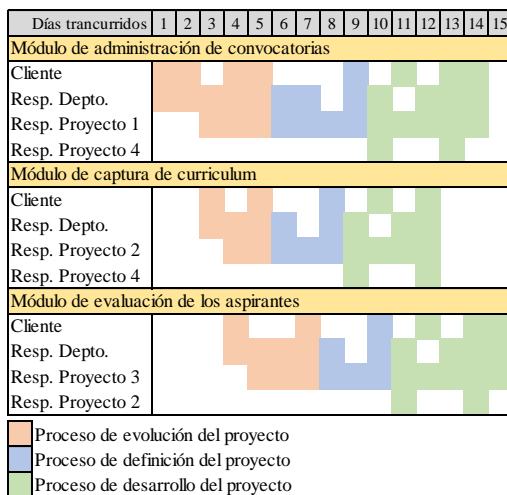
| Días trancurridos | 1 | 2 | 3 | 4 | 5 | 6 | 7 | 8 | 9 | 10 | 11 | 12 | 13 | 14 | 15 |
|---|---|---|---|---|---|---|---|---|---|---|---|---|---|---|---|
| Módulo de administración de convocatorias | | | | | | | | | | | | | | | |
| Cliente | | | | | | | | | | | | | | | |
| Resp. Depto. | | | | | | | | | | | | | | | |
| Resp. Proyecto 1 | | | | | | | | | | | | | | | |
| Resp. Proyecto 4 | | | | | | | | | | | | | | | |
| Módulo de captura de curriculum | | | | | | | | | | | | | | | |
| Cliente | | | | | | | | | | | | | | | |
| Resp. Depto. | | | | | | | | | | | | | | | |
| Resp. Proyecto 2 | | | | | | | | | | | | | | | |
| Resp. Proyecto 4 | | | | | | | | | | | | | | | |
| Módulo de evaluación de los aspirantes | | | | | | | | | | | | | | | |
| Cliente | | | | | | | | | | | | | | | |
| Resp. Depto. | | | | | | | | | | | | | | | |
| Resp. Proyecto 3 | | | | | | | | | | | | | | | |
| Resp. Proyecto 2 | | | | | | | | | | | | | | | |

Proceso de evolución del proyecto
Proceso de definición del proyecto
Proceso de desarrollo del proyecto